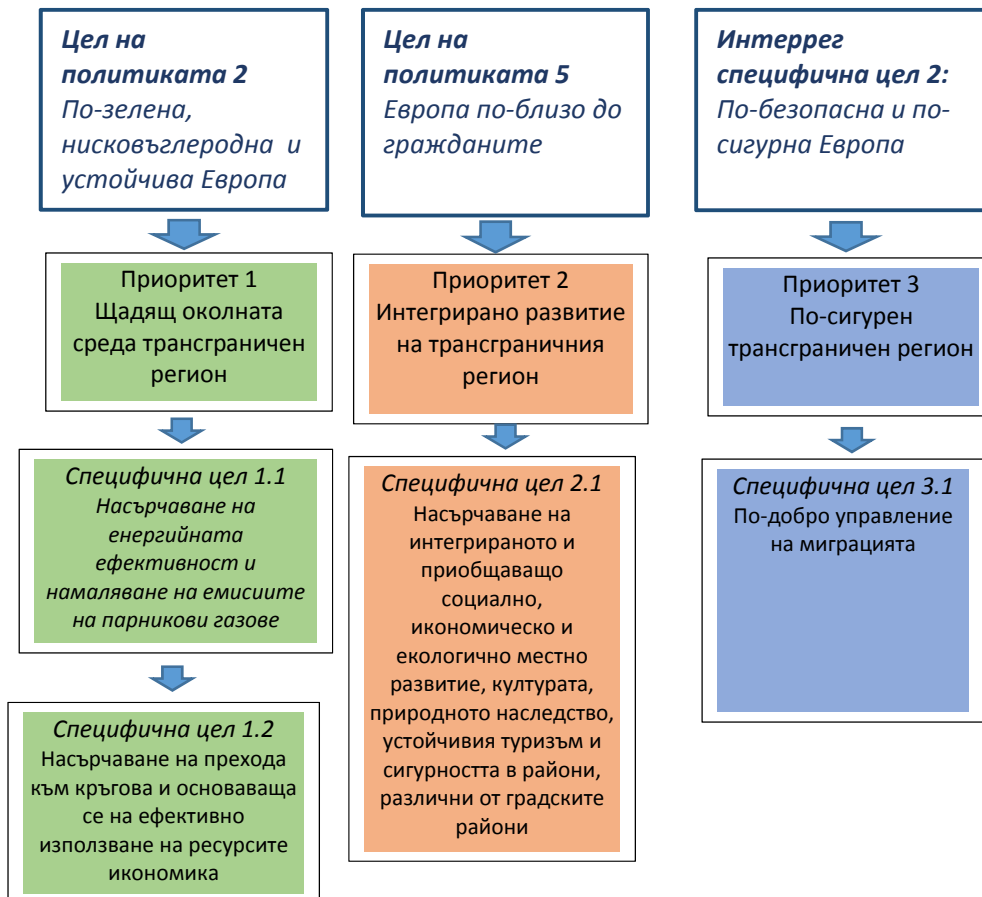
Цел на политиката 2
По-зелена, нисковъглеродна и устойчива Европа

Приоритет 1
Щадящ околната среда трансграничен регион

Специфична цел 1.1
Насърчаване на енергийната ефективност и намаляване на емисиите на парникови газове

Специфична цел 1.2
Насърчаване на прехода към кръгова и основаваща се на ефективно използване на ресурсите икономика

Цел на политиката 5
Европа по-близо до гражданите

Приоритет 2
Интегрирано развитие на трансграничния регион

Специфична цел 2.1
Насърчаване на интегрираното и приобщаващо социално, икономическо и екологично местно развитие, културата, природното наследство, устойчивия туризъм и сигурността в райони, различни от градските райони

Интеррег специфична цел 2:
По-безопасна и по-сигурна Европа

Приоритет 3
По-сигурен трансграничен регион

Специфична цел 3.1
По-добро управление на миграцията